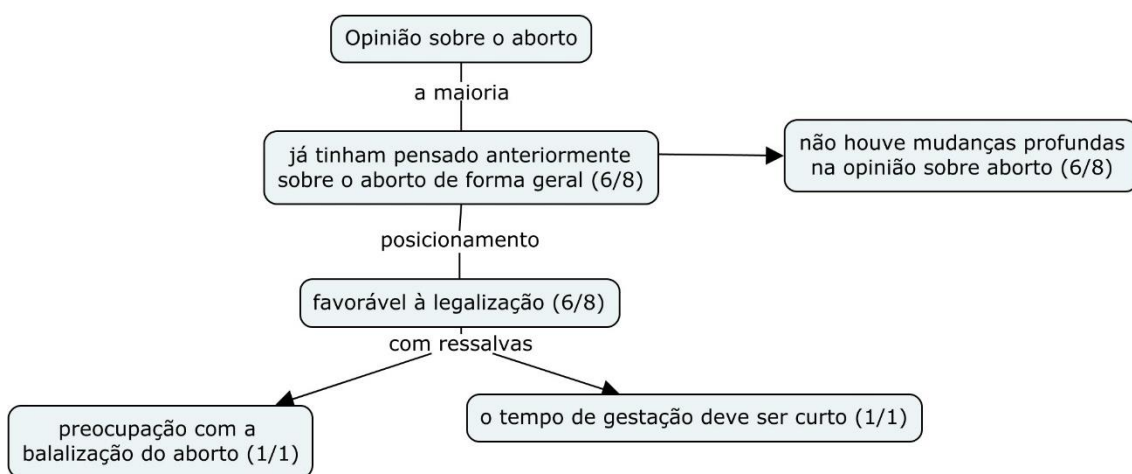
Opinião sobre o aborto

a maioria

já tinham pensado anteriormente sobre o aborto de forma geral (6/8)

não houve mudanças profundas na opinião sobre aborto (6/8)

posicionamento

favorável à legalização (6/8)

com ressalvas

preocupação com a balalização do aborto (1/1)

o tempo de gestação deve ser curto (1/1)